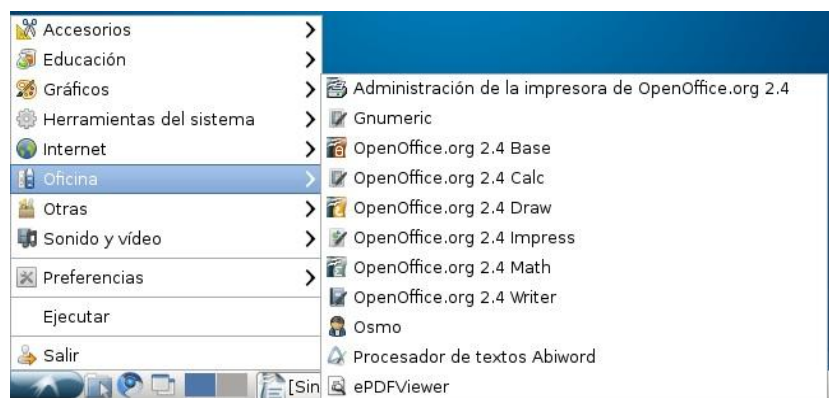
Accesorios
Educación
Gráficos
Herramientas del sistema
Internet
Oficina
Otras
Sonido y vídeo
Preferencias
Ejecutar
Salir

Administración de la impresora de OpenOffice.org 2.4
Gnumeric
OpenOffice.org 2.4 Base
OpenOffice.org 2.4 Calc
OpenOffice.org 2.4 Draw
OpenOffice.org 2.4 Impress
OpenOffice.org 2.4 Math
OpenOffice.org 2.4 Writer
Osmo
Procesador de textos Abiword
ePDFViewer

[Sin